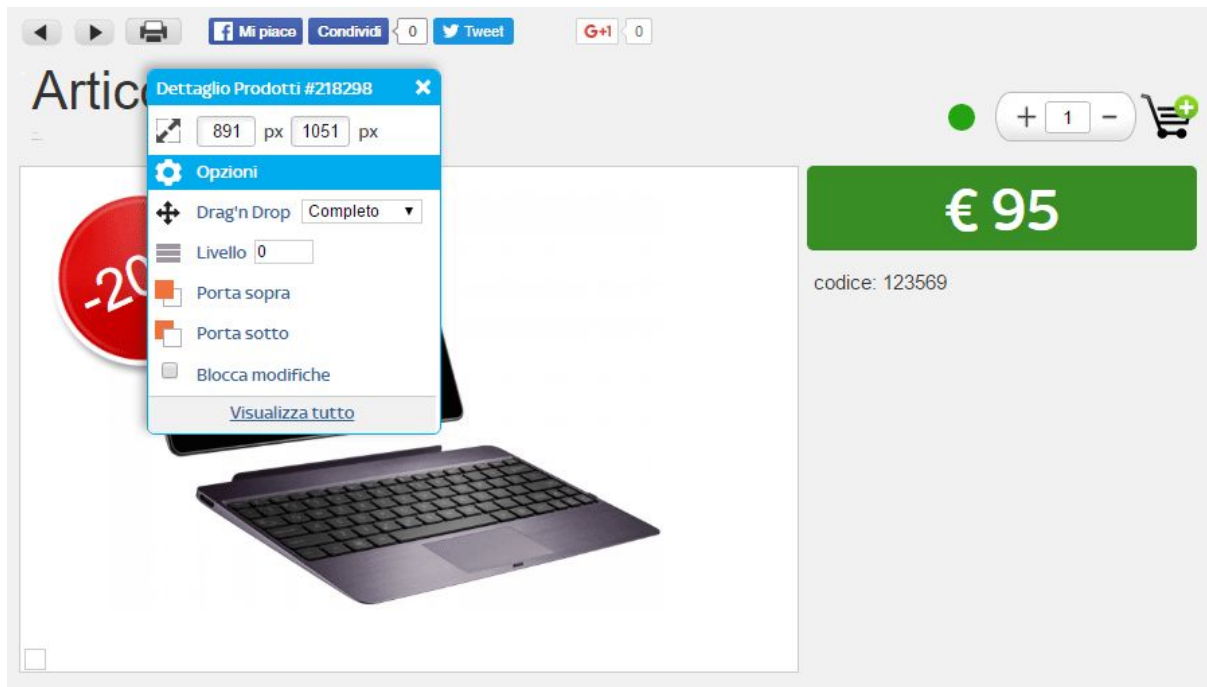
Mi piace Condividi 0 Tweet G+1 0

Artic

Dettaglio Prodotti #218298

891 px 1051 px

Opzioni

Drag'n Drop Completo

Livello 0

Porta sopra

Porta sotto

Blocca modifiche

Visualizza tutto

-20

+ 1 −

€ 95

codice: 123569